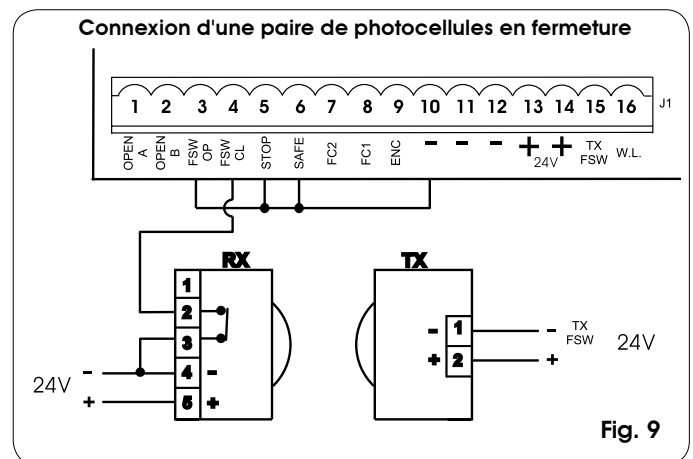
Connexion d'une paire de photocellules en fermeture

1 2 3 4 5 6 7 8 9 10 11 12 13 14 15 16 J1

OPEN A OPEN B FSW OP FSW CL STOP SAFE FC2 FC1 ENC − − − + + TX FSW W.L.

24V

RX

1
2
3
4 −
5 +

24V
−
+

TX

− 1
+ 2

− TX FSW
+

24V

Fig. 9